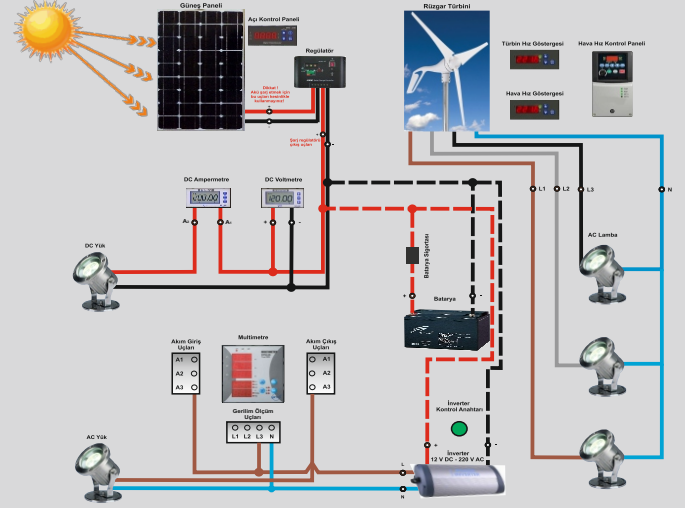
Güneş Paneli

Açı Kontrol Paneli

Regülatör

Dikkat ! Akü şarj etmek için bu uçları kesinlikle kullanmayınız!

Şarj regülatörü çıkış uçları

Rüzgar Türbini

Türbin Hız Göstergesi

Hava Hız Kontrol Paneli

Hava Hız Göstergesi

DC Ampermetre

DC Voltmetre

A₀

A₀

+

-

DC Yük

L1

L2

L3

N

AC Lamba

Batarya Sigortası

+

-

Batarya

Multimetre

Akım Giriş Uçları

A1

A2

A3

Akım Çıkış Uçları

A1

A2

A3

Gerilim Ölçüm Uçları

L1

L2

L3

N

İnverter Kontrol Anahtarı

AC Yük

+

-

İnverter 12 V DC - 220 V AC

L

N